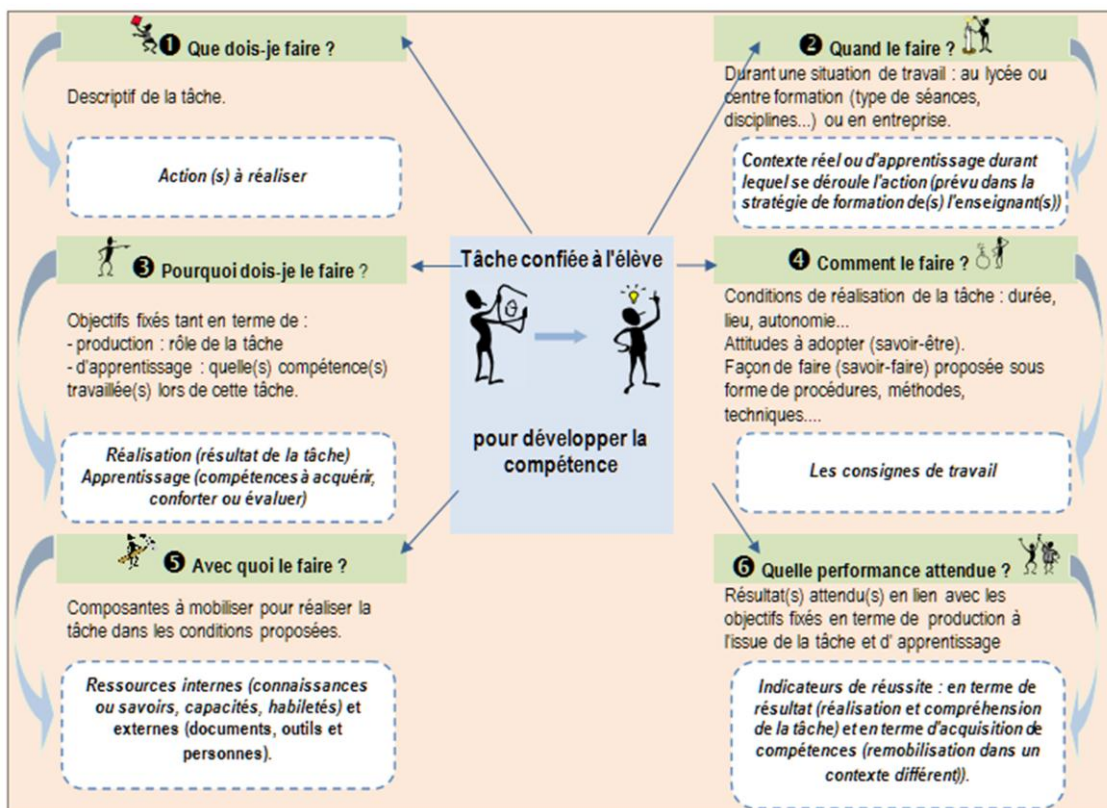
❶ Que dois-je faire ?

Descriptif de la tâche.

Action (s) à réaliser

❷ Quand le faire ?

Durant une situation de travail : au lycée ou centre formation (type de séances, disciplines...) ou en entreprise.

Contexte réel ou d'apprentissage durant lequel se déroule l'action (prévu dans la stratégie de formation de(s) l'enseignant(s))

Tâche confiée à l'élève

pour développer la compétence

❸ Pourquoi dois-je le faire ?

Objectifs fixés tant en terme de :
- production : rôle de la tâche
- d'apprentissage : quelle(s) compétence(s) travaillée(s) lors de cette tâche.

Réalisation (résultat de la tâche)
Apprentissage (compétences à acquérir, conforter ou évaluer)

❹ Comment le faire ?

Conditions de réalisation de la tâche : durée, lieu, autonomie...
Attitudes à adopter (savoir-être).
Façon de faire (savoir-faire) proposée sous forme de procédures, méthodes, techniques....

Les consignes de travail

❺ Avec quoi le faire ?

Composantes à mobiliser pour réaliser la tâche dans les conditions proposées.

Ressources internes (connaissances ou savoirs, capacités, habiletés) et externes (documents, outils et personnes).

❻ Quelle performance attendue ?

Résultat(s) attendu(s) en lien avec les objectifs fixés en terme de production à l'issue de la tâche et d' apprentissage

Indicateurs de réussite : en terme de résultat (réalisation et compréhension de la tâche) et en terme d'acquisition de compétences (remobilisation dans un contexte différent)).